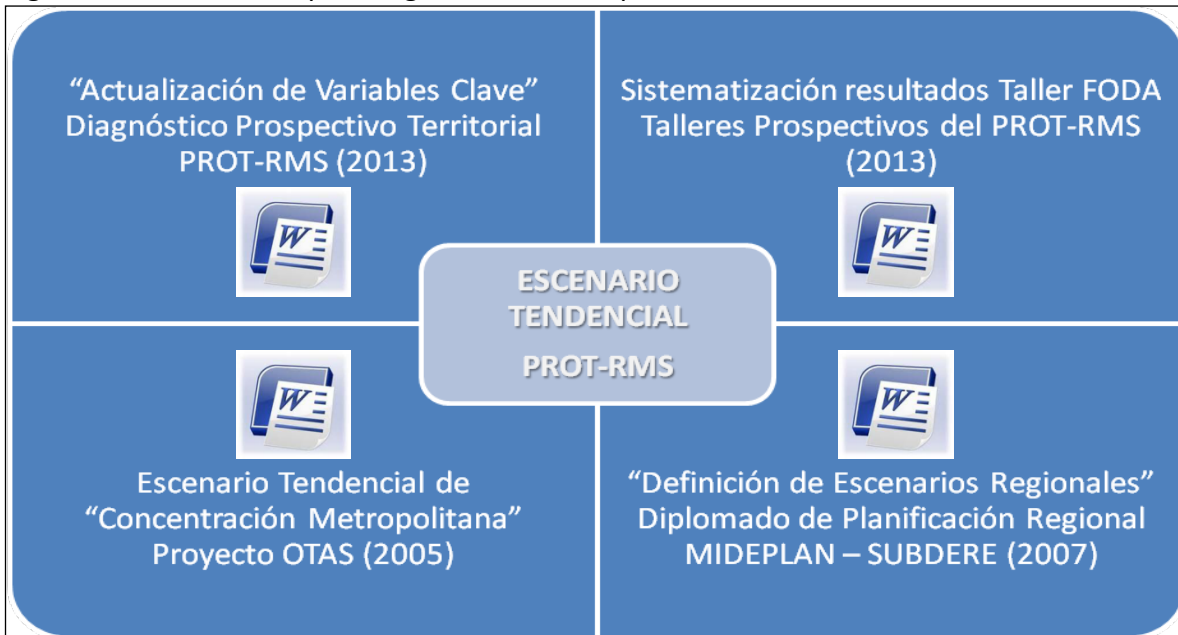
“Actualización de Variables Clave” Diagnóstico Prospectivo Territorial PROT-RMS (2013)

Sistematización resultados Taller FODA Talleres Prospectivos del PROT-RMS (2013)

ESCENARIO TENDENCIAL

PROT-RMS

Escenario Tendencial de “Concentración Metropolitana” Proyecto OTAS (2005)

“Definición de Escenarios Regionales” Diplomado de Planificación Regional MIDEPLAN – SUBDERE (2007)